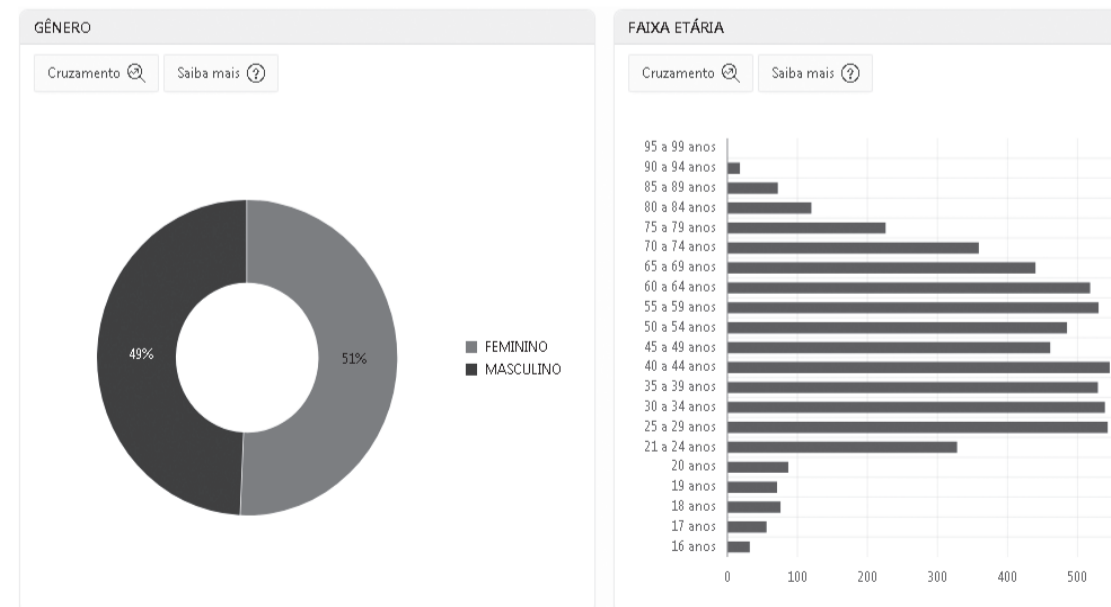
GÊNERO

Cruzamento Saiba mais ?

49%

51%

FEMININO
MASCULINO

FAIXA ETÁRIA

Cruzamento Saiba mais ?

95 a 99 anos
90 a 94 anos
85 a 89 anos
80 a 84 anos
75 a 79 anos
70 a 74 anos
65 a 69 anos
60 a 64 anos
55 a 59 anos
50 a 54 anos
45 a 49 anos
40 a 44 anos
35 a 39 anos
30 a 34 anos
25 a 29 anos
21 a 24 anos
20 anos
19 anos
18 anos
17 anos
16 anos

0 100 200 300 400 500